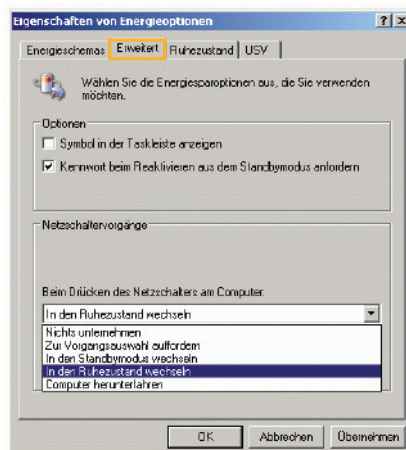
Eigenschaften von Energieoptionen

? X

Energieschemas | Erweitert | Ruhezustand | USV

Wählen Sie die Energiesparoptionen aus, die Sie verwenden möchten.

Optionen

Symbol in der Taskleiste anzeigen

Kennwort beim Reaktivieren aus dem Standbymodus anfordern

Netzschaltervorgänge

Beim Drücken des Netzschalters am Computer:

In den Ruhezustand wechseln

Nichts unternehmen
Zur Vorgangsauswahl auffordern
In den Standbymodus wechseln
In den Ruhezustand wechseln
Computer herunterfahren

OK | Abbrechen | Übernehmen